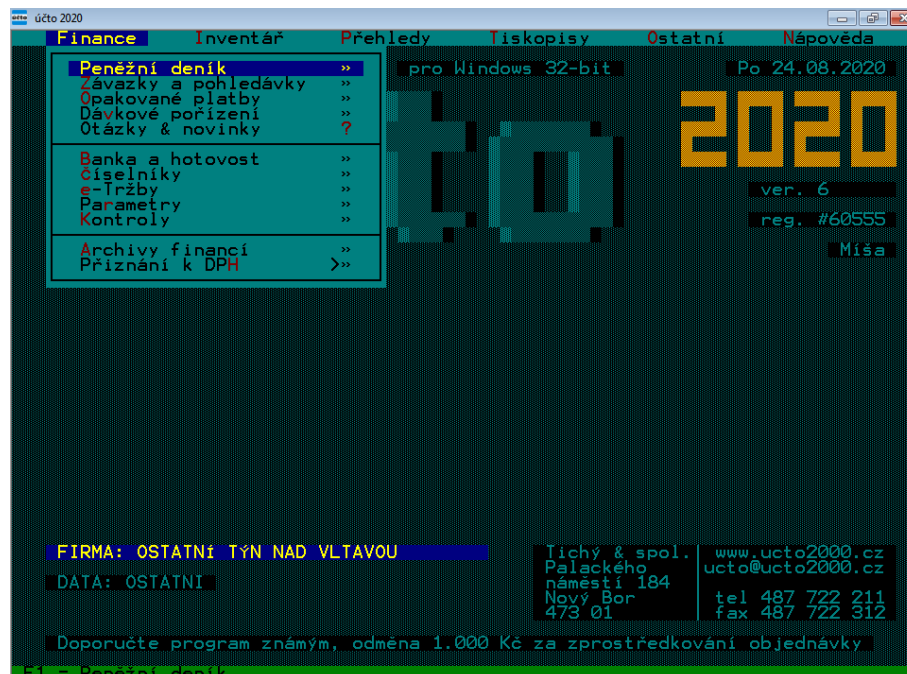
účto 2020

Finance Inventář Přehledy Tiskopisy Ostatní Nápověda

Peněžní deník »
Závazky a pohledávky »
Opakované platby »
Dávkové pořízení »
Otázky & novinky ?

Banka a hotovost »
Číselníky »
e-Tržby »
Parametry »
Kontroly »

Archivy financí »
Přiznání k DPH >»

pro Windows 32-bit

Po 24.08.2020

2020

ver. 6

reg. #60555

Míša

FIRMA: OSTATNÍ TÝN NAD VLTAVOU

DATA: OSTATNI

Tichý & spol.
Palackého
náměstí 184
Nový Bor
473 01

www.ucto2000.cz
ucto@ucto2000.cz

tel 487 722 211
fax 487 722 312

Doporučte program známým, odměna 1.000 Kč za zprostředkování objednávky

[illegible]